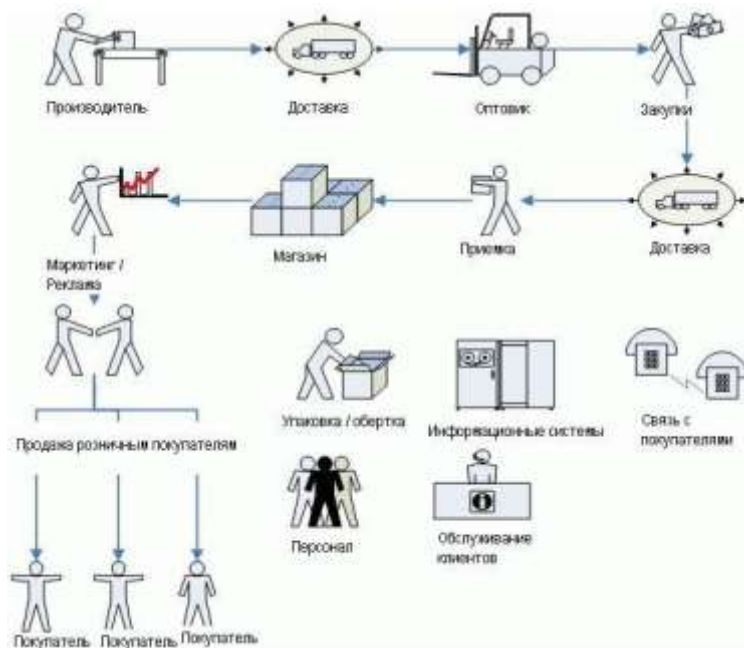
Производитель

Доставка

Оптовик

Закупки

Маркетинг / Реклама

Магазин

Приемка

Доставка

Продажа розничным покупателям

Упаковка / обертка

Информационные системы

Связь с покупателями

Персонал

Обслуживание клиентов

Покупатель Покупатель Покупатель